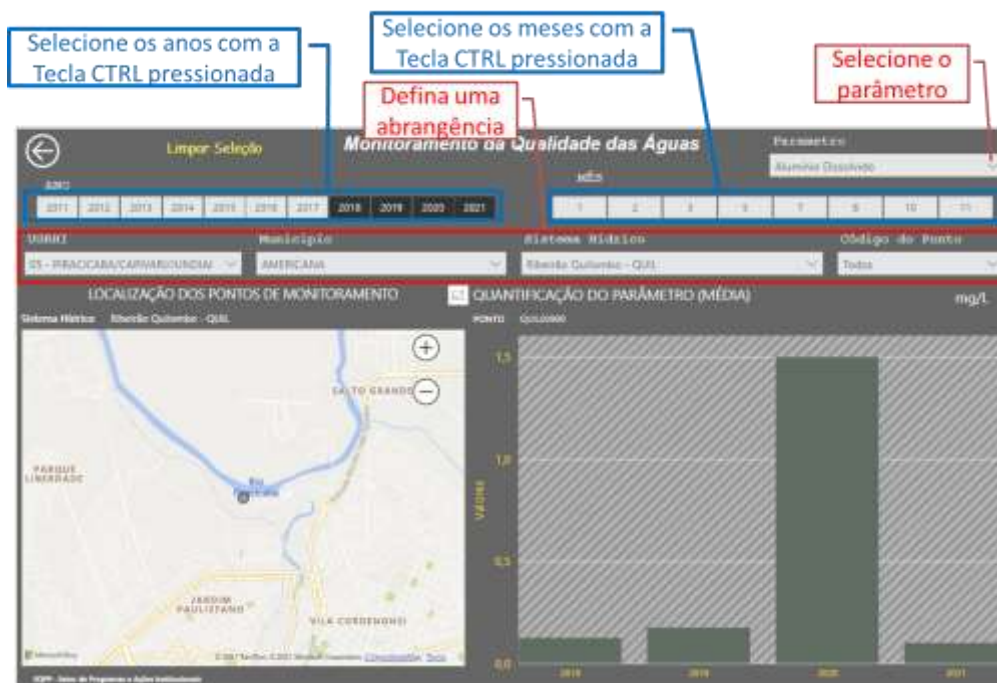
Selecione os anos com a Tecla CTRL pressionada

Selecione os meses com a Tecla CTRL pressionada

Selecione o parâmetro

Defina uma abrangência

Limpar Seleção

Monitoramento da Qualidade das Águas

Parametro

Alumínio Dissolvido

ANO

2011 2012 2013 2014 2015 2016 2017 2018 2019 2020 2021

MÊS

1 2 3 5 7 8 10 11

UGRHI

05 - PIRACICABA/CAPIVARI/JUNDIAI

Município

AMERICANA

Sistema Hídrico

Ribeirão Quilombo - QUIL

Código do Ponto

Todos

LOCALIZAÇÃO DOS PONTOS DE MONITORAMENTO

QUANTIFICAÇÃO DO PARÂMETRO (MÉDIA)

mg/L

Sistema Hídrico Ribeirão Quilombo - QUIL

PONTO QUIL02900

SALTO GRANDE

PARQUE LIBERDADE

JARDIM PAULISTANO

VILA CORDENONSI

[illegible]

1,5

1,0

0,5

0,0

VALOR

2018

2019

2020

2021